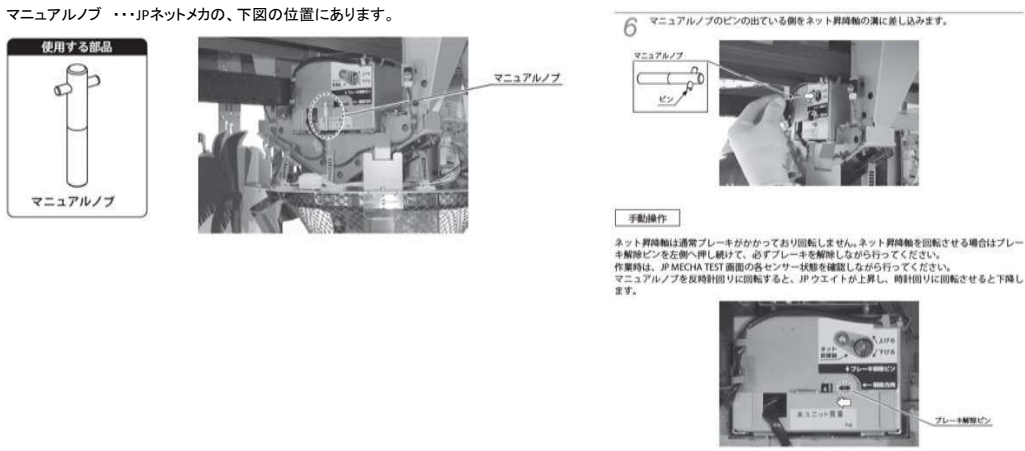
マニュアルノブ ・・・JPネットメカの、下図の位置にあります。

使用する部品

マニュアルノブ

マニュアルノブ

6 マニュアルノブのピンの出ている側をネット昇降軸の溝に差し込みます。

マニュアルノブ

ピン

手動操作

ネット昇降軸は通常ブレーキがかかっており回転しません。ネット昇降軸を回転させる場合はブレーキ解除ピンを左側へ押し続けて、必ずブレーキを解除しながら行ってください。
作業時は、JP MECHA TEST 画面の各センサー状態を確認しながら行ってください。
マニュアルノブを反時計回りに回転すると、JP ウエイトが上昇し、時計回りに回転させると下降します。

ネット昇降軸

上げる

下げる

ブレーキ解除ピン

解除方向

本ユニット質量

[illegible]

ブレーキ解除ピン